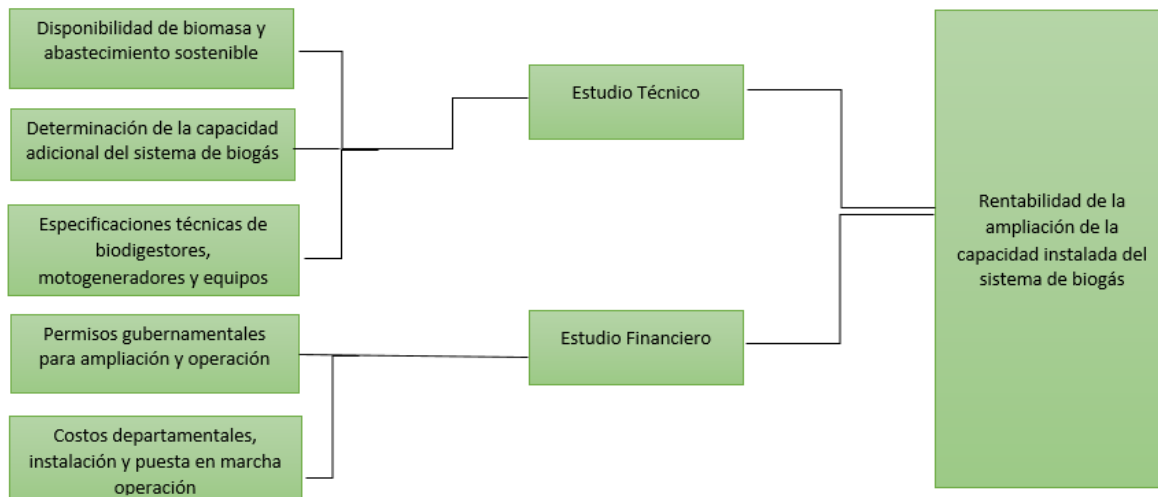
Disponibilidad de biomasa y abastecimiento sostenible

Determinación de la capacidad adicional del sistema de biogás

Especificaciones técnicas de biodigestores, motogeneradores y equipos

Permisos gubernamentales para ampliación y operación

Costos departamentales, instalación y puesta en marcha operación

Estudio Técnico

Estudio Financiero

Rentabilidad de la ampliación de la capacidad instalada del sistema de biogás